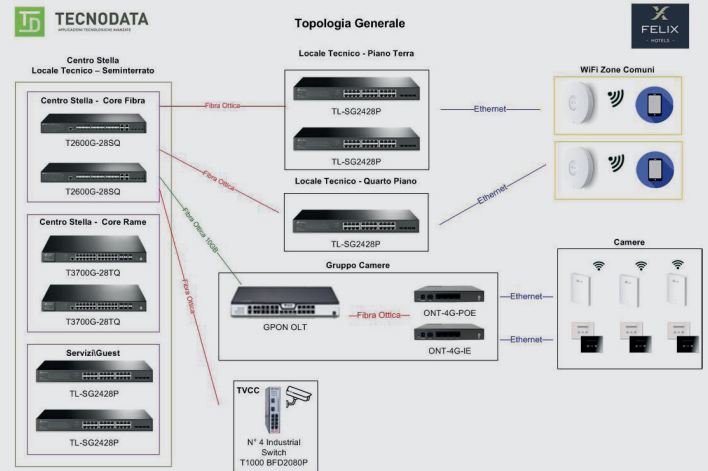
TD TECNODATA
APPLICAZIONI TECNOLOGICHE AVANZATE

Topologia Generale

FELIX
HOTELS

Centro Stella
Locale Tecnico – Seminterrato

Centro Stella - Core Fibra
T2600G-28SQ
T2600G-28SQ

Centro Stella - Core Rame
T3700G-28TQ
T3700G-28TQ

Servizi\Guest
TL-SG2428P
TL-SG2428P

Locale Tecnico - Piano Terra
TL-SG2428P
TL-SG2428P

Locale Tecnico - Quarto Piano
TL-SG2428P

Fibra Ottica
Fibra Ottica
Fibra Ottica 10GB
Fibra Ottica

Ethernet
Ethernet

WiFi Zone Comuni

Gruppo Camere
GPON OLT
Fibra Ottica
ONT-4G-POE
ONT-4G-IE

Ethernet
Ethernet

Camere

TVCC
N° 4 Industrial Switch
T1000 BFD2080P